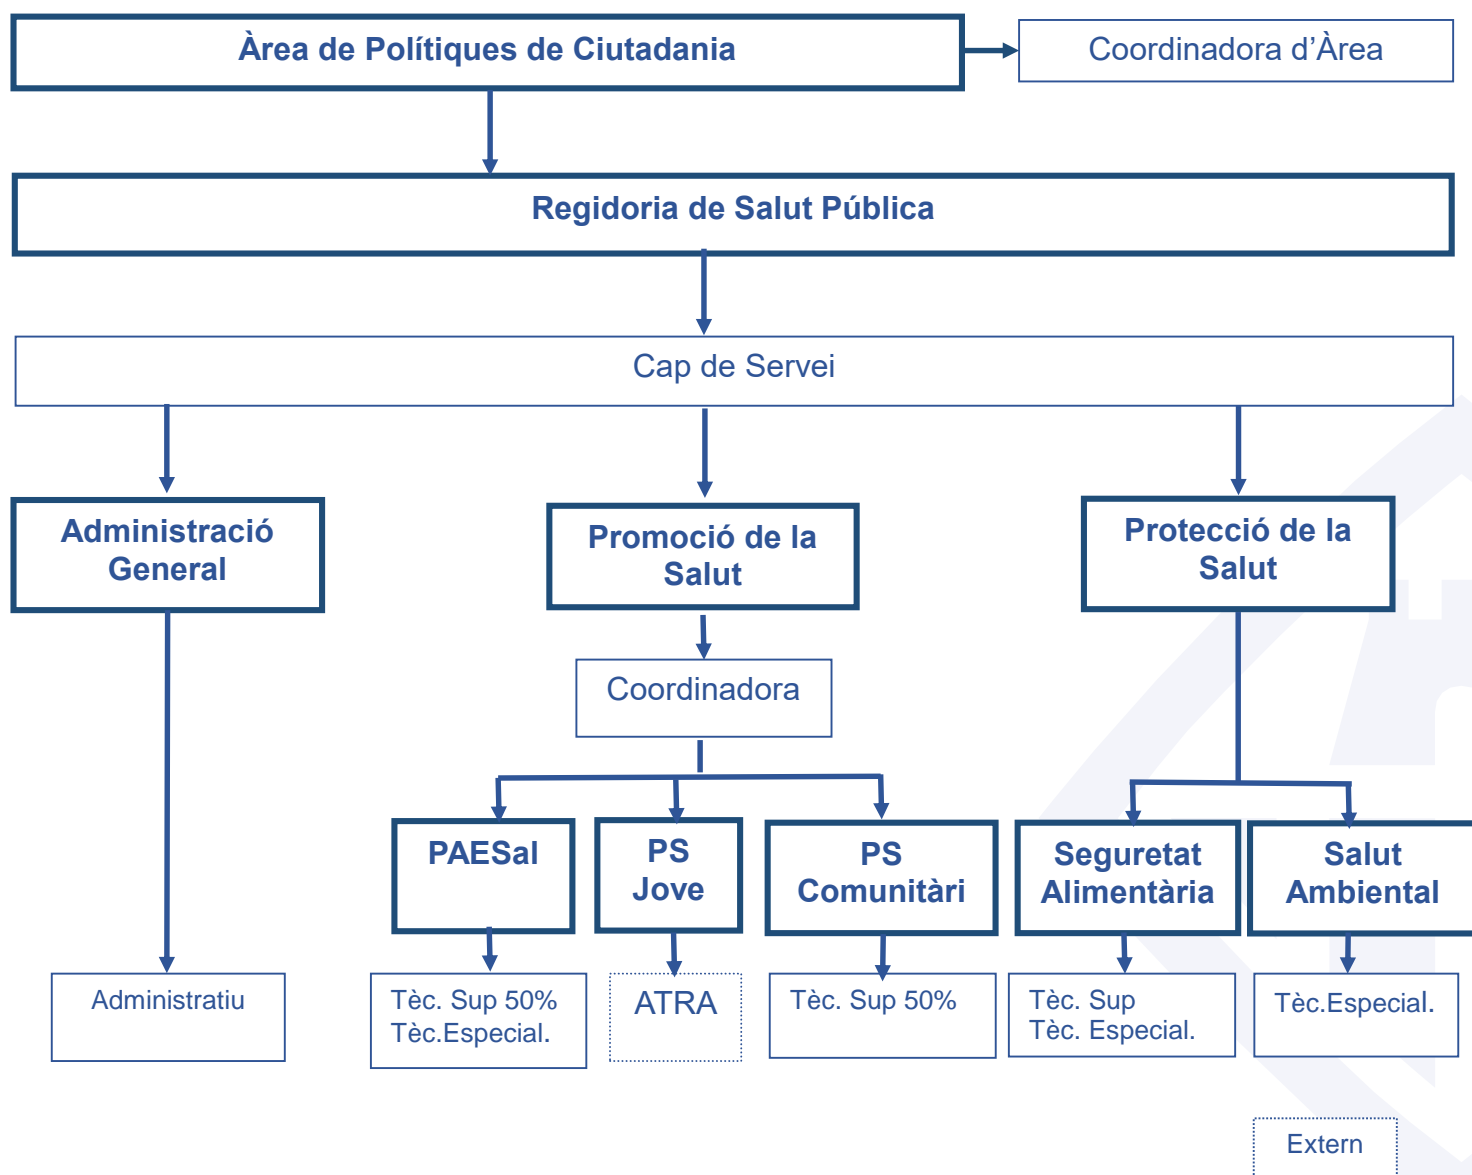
Àrea de Polítiques de Ciutadania

Coordinadora d’Àrea

Regidoria de Salut Pública

Cap de Servei

Administració General

Promoció de la Salut

Protecció de la Salut

Coordinadora

PAESal

PS Jove

PS Comunitàri

Seguretat Alimentària

Salut Ambiental

Administratiu

Tèc. Sup 50%
Tèc.Especial.

ATRA

Tèc. Sup 50%

Tèc. Sup
Tèc. Especial.

Tèc.Especial.

Extern